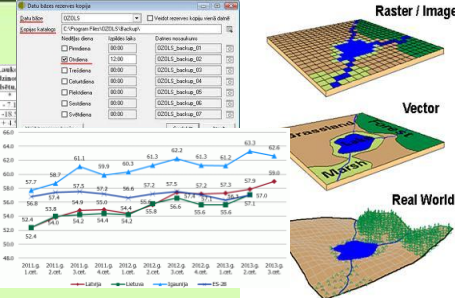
Datu bāzes rezerves kopija

Datu bāze OZOLS
Veidot rezerves kopiju vienā datnē
Kopiju Katalogs C:\Program Files\OZOLS\Backup\

| Nedēļas diena | Izpildes laiks | Datnes nosaukums |
|---|---|---|
| Pirmdiena | 00:00 | OZOLS_backup_01 |
| Otrdiena | 12:00 | OZOLS_backup_02 |
| Trešdiena | 00:00 | OZOLS_backup_03 |
| Ceturtdiena | 00:00 | OZOLS_backup_04 |
| Piektdiena | 00:00 | OZOLS_backup_05 |
| Sestdiena | 00:00 | OZOLS_backup_06 |
| Svētdiena | 00:00 | OZOLS_backup_07 |

Raster / Image

Vector

Grassland
Forest
Marsh

Real World

66.0
64.0
62.0
60.0
58.0
56.0
54.0
52.0
50.0
48.0
46.0

57.7 58.7 61.1 59.9 60.3 61.3 62.2 61.3 61.2 63.3 62.6
56.8 57.5 57.5 56.6 57.2 57.5 57.2 57.3 57.9 59.0
52.4 54.0 54.9 55.0 54.4 55.4 55.8 56.6 55.8 57.0
52.4 53.8 54.2 54.1 54.2 56.0 56.2 55.6 57.1 55.6

2011.g. 1.cet.
2011.g. 2.cet.
2011.g. 3.cet.
2011.g. 4.cet.
2012.g. 1.cet.
2012.g. 2.cet.
2012.g. 3.cet.
2012.g. 4.cet.
2013.g. 1.cet.
2013.g. 2.cet.
2013.g. 3.cet.

Latvija
Lietuva
Igaunija
ES-28